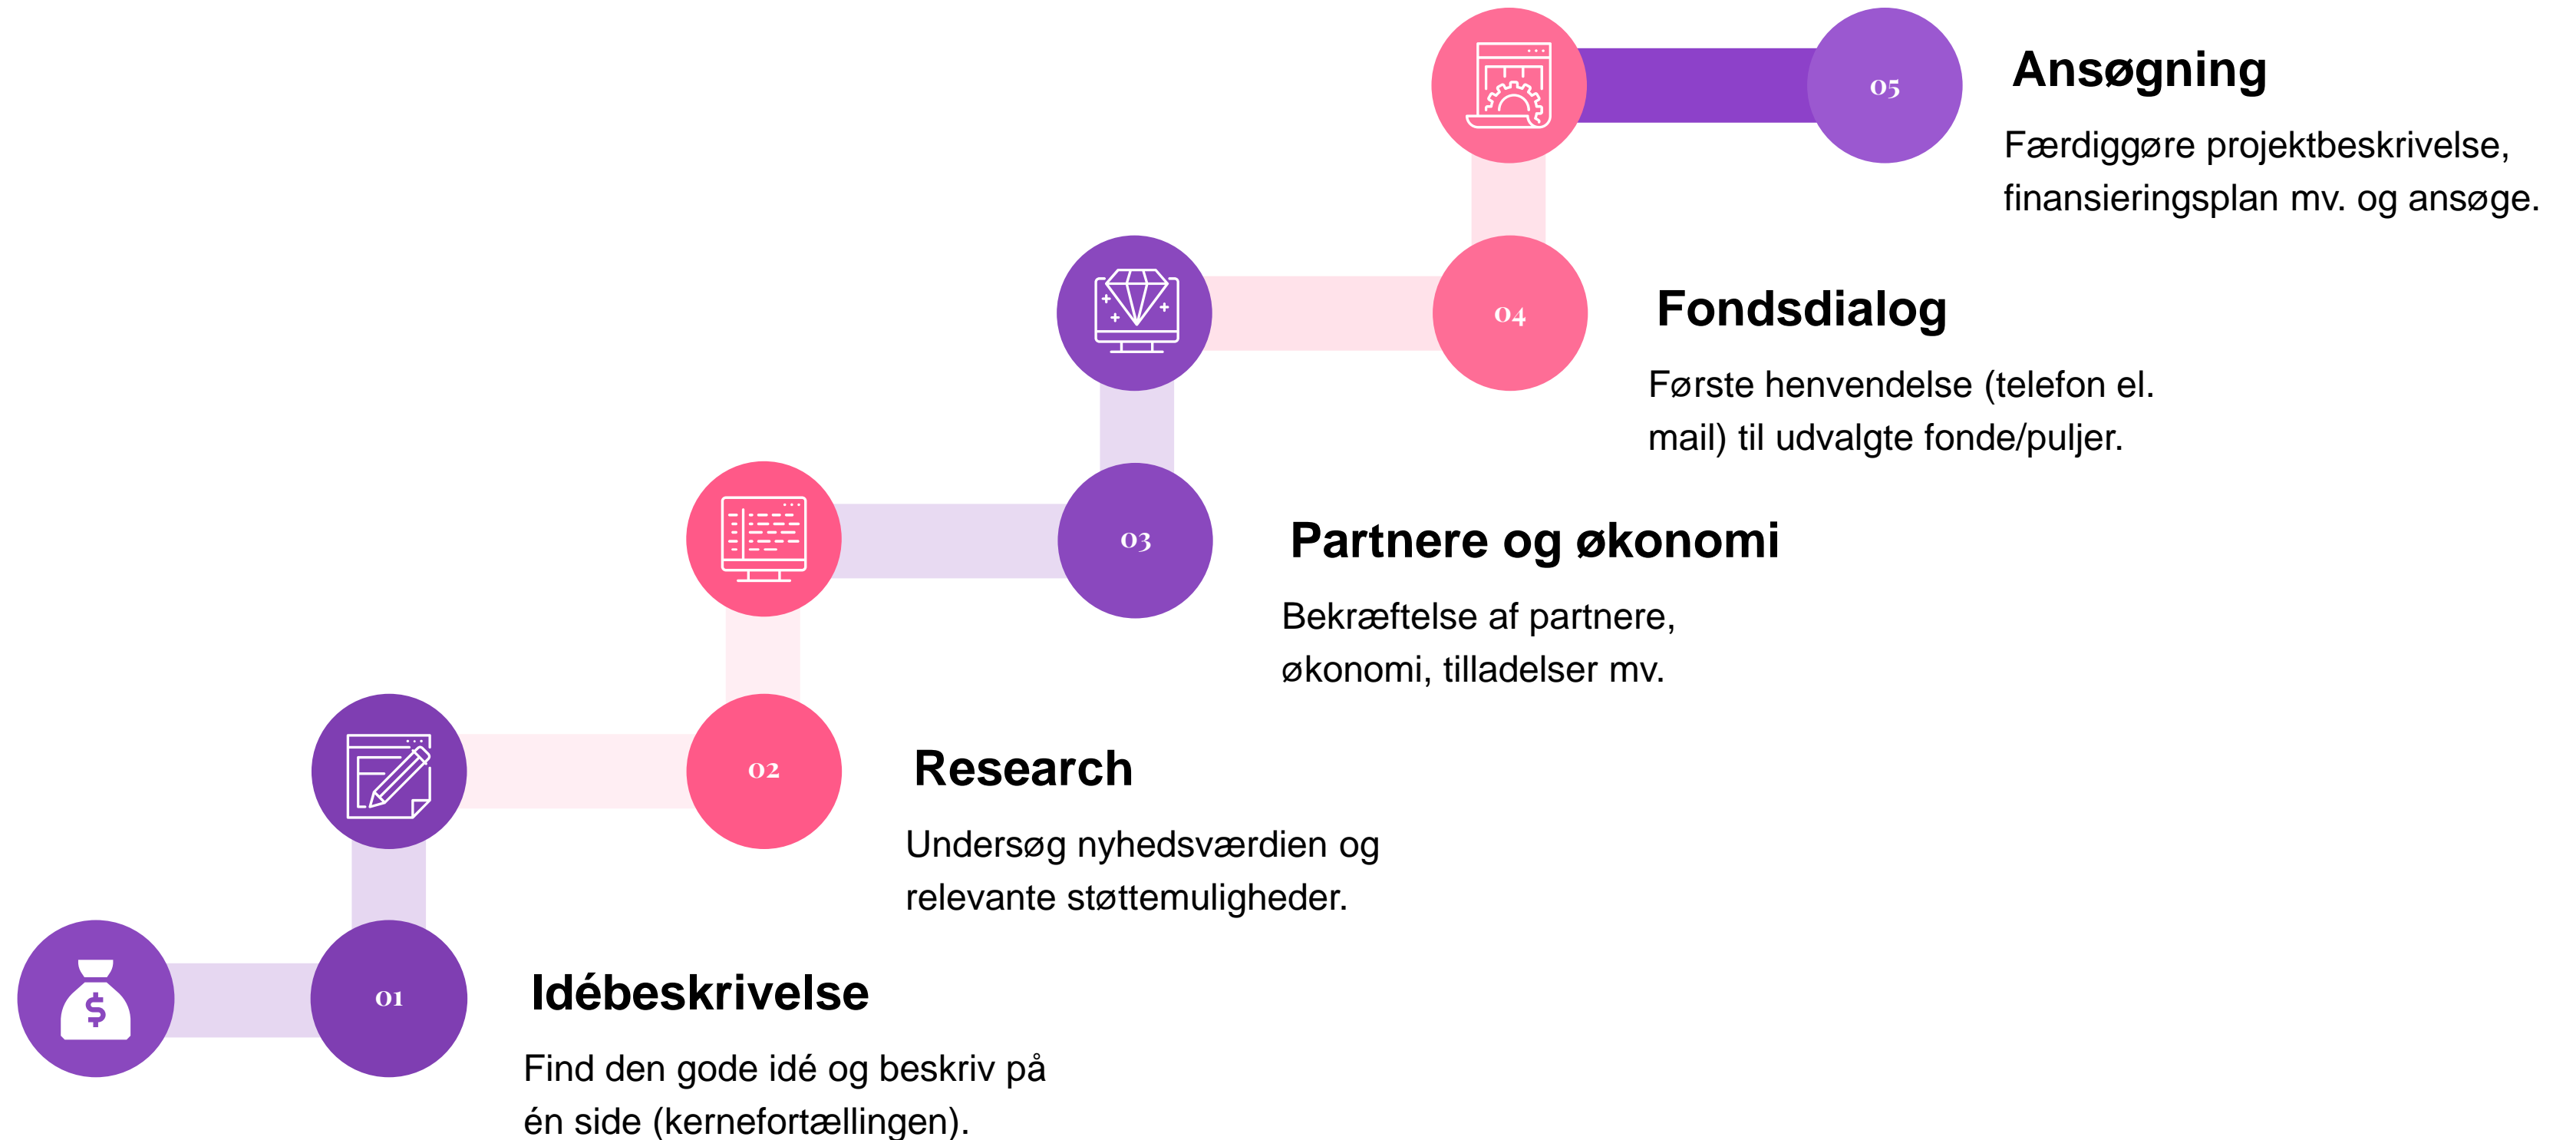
05

Ansøgning

Færdiggøre projektbeskrivelse, finansieringsplan mv. og ansøge.

04

Fondsdialog

Første henvendelse (telefon el. mail) til udvalgte fonde/puljer.

03

Partnere og økonomi

Bekræftelse af partnere, økonomi, tilladelser mv.

02

Research

Undersøg nyhedsværdien og relevante støttemuligheder.

01

Idébeskrivelse

Find den gode idé og beskriv på én side (kernefortællingen).